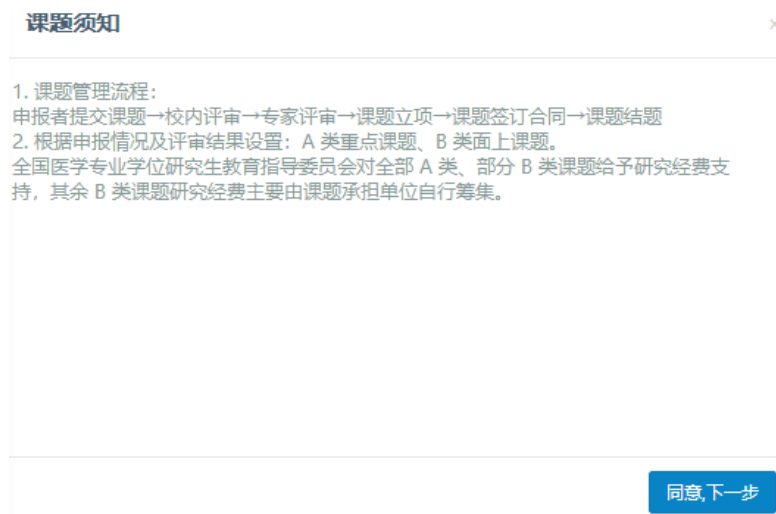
课题须知

1. 课题管理流程：
申报者提交课题→校内评审→专家评审→课题立项→课题签订合同→课题结题
2. 根据申报情况及评审结果设置：A 类重点课题、B 类面上课题。
全国医学专业学位研究生教育指导委员会对全部 A 类、部分 B 类课题给予研究经费支持，其余 B 类课题研究经费主要由课题承担单位自行筹集。

同意,下一步